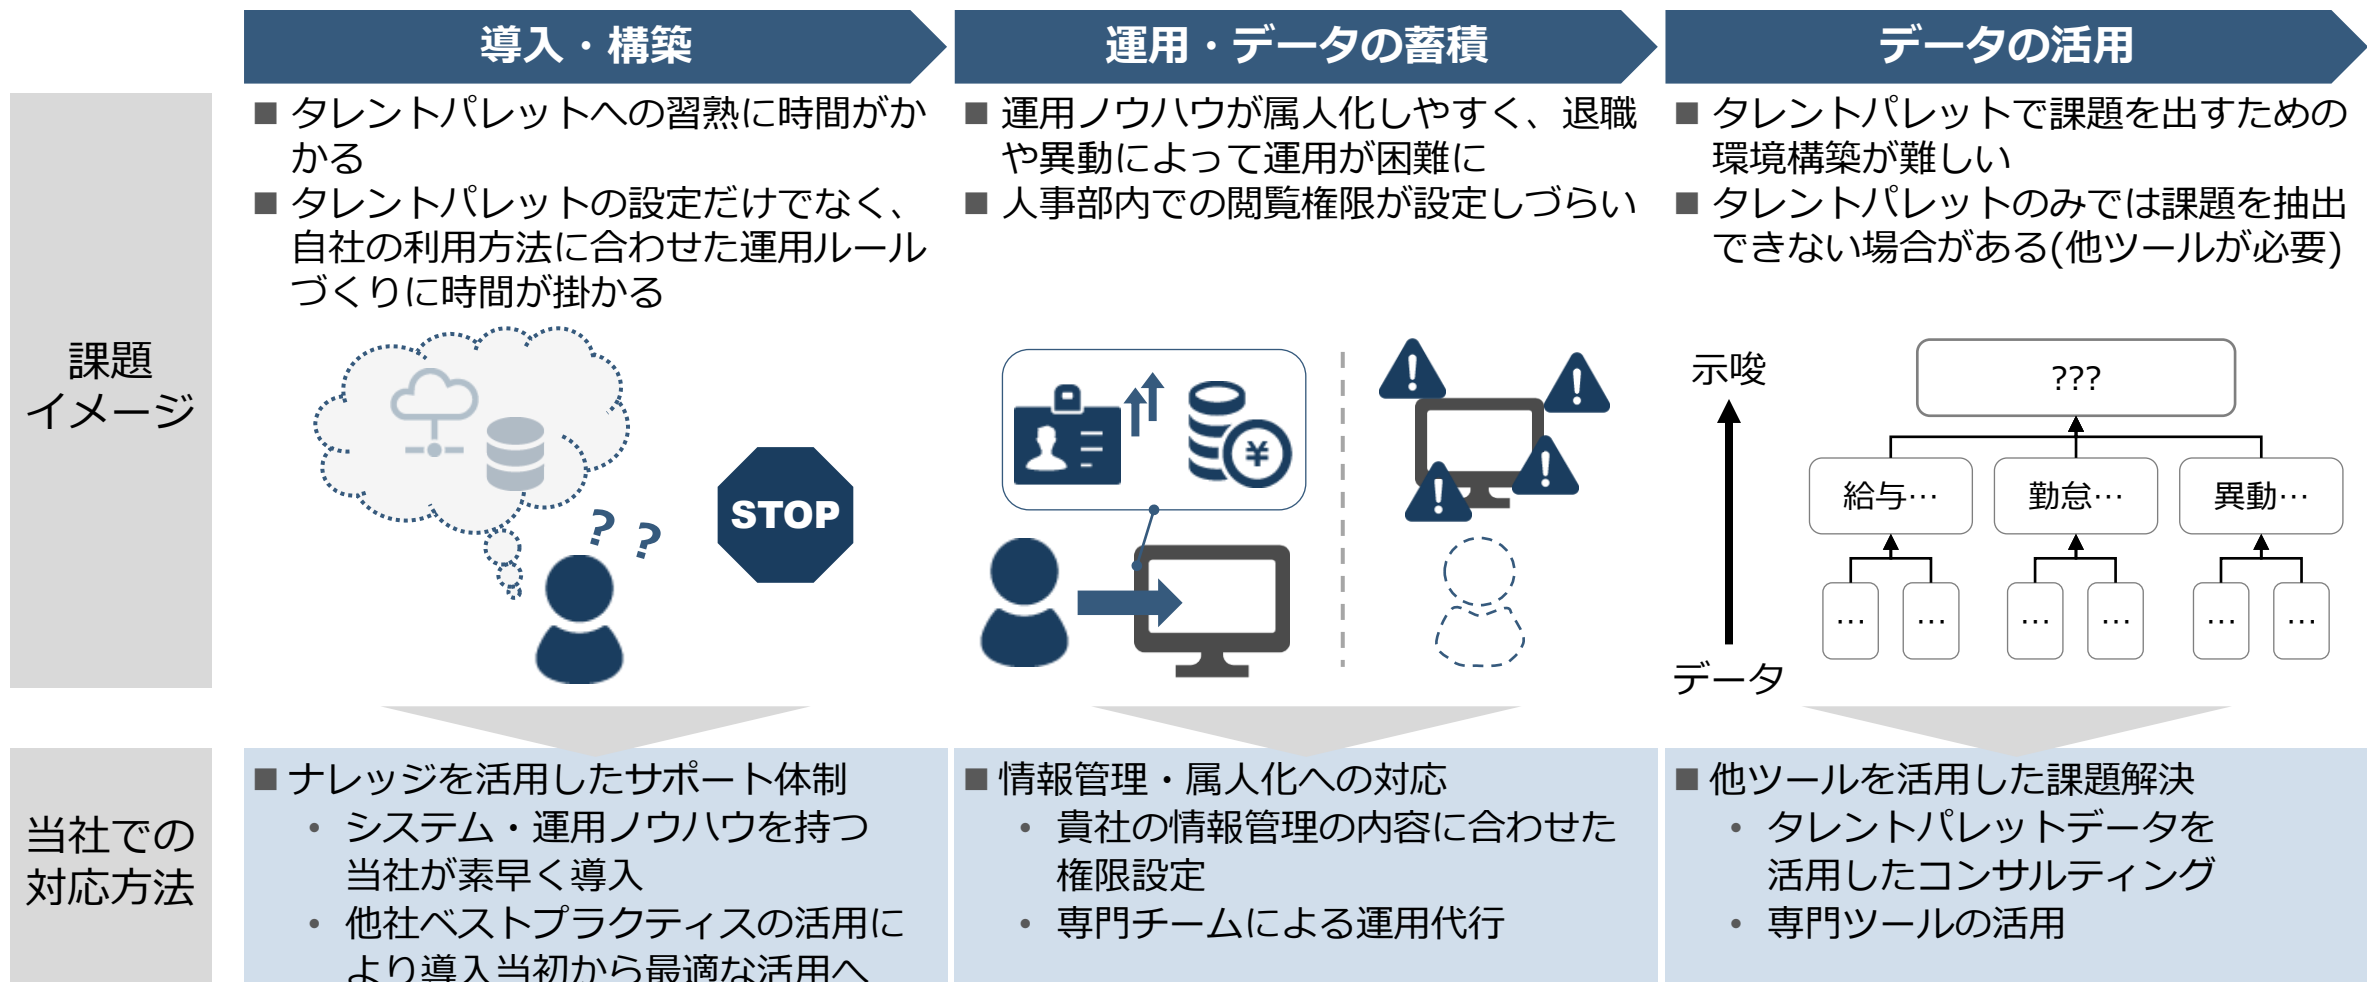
導入・構築

運用・データの蓄積

データの活用

課題イメージ

■ タレントパレットへの習熟に時間がかかる
■ タレントパレットの設定だけでなく、自社の利用方法に合わせた運用ルールづくりに時間が掛かる

■ 運用ノウハウが属人化しやすく、退職や異動によって運用が困難に
■ 人事部内での閲覧権限が設定しづらい

■ タレントパレットで課題を出すための環境構築が難しい
■ タレントパレットのみでは課題を抽出できない場合がある(他ツールが必要)

? ?

STOP

¥

示唆

データ

???

給与…

勤怠…

異動…

…

…

…

…

…

…

当社での対応方法

■ ナレッジを活用したサポート体制
• システム・運用ノウハウを持つ当社が素早く導入
• 他社ベストプラクティスの活用により導入当初から最適な活用へ

■ 情報管理・属人化への対応
• 貴社の情報管理の内容に合わせた権限設定
• 専門チームによる運用代行

■ 他ツールを活用した課題解決
• タレントパレットデータを活用したコンサルティング
• 専門ツールの活用